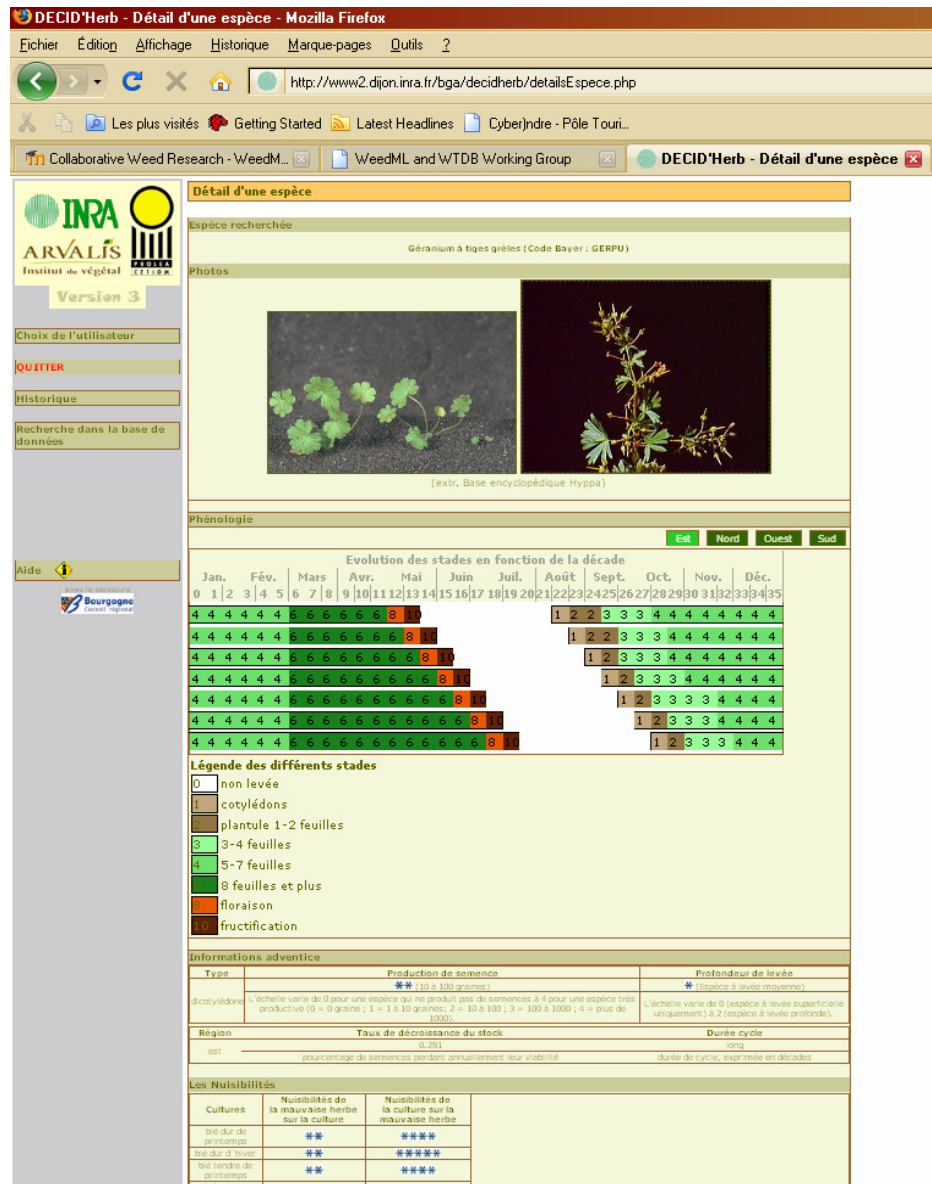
DECID'Herb - Détail d'une espèce - Mozilla Firefox

Fichier Édition Affichage Historique Marque-pages Outils ?

http://www2.dijon.inra.fr/bga/decidherb/detailsEspece.php

Les plus visités Getting Started Latest Headlines Cyber)ndre - Pôle Touri...

Collaborative Weed Research - WeedM... WeedML and WTDB Working Group DECID'Herb - Détail d'une espèce

INRA
ARVALIS Institut du végétal
PROTEA CETIOM
Version 3

Choix de l'utilisateur

QUITTER

Historique

Recherche dans la base de données

Aide

avec le concours
Bourgogne Conseil régional

Détail d'une espèce

Espèce recherchée

Géranium à tiges grêles (Code Bayer : GERPU)

Photos

(extr. Base encyclopédique Hyppa)

Phénologie

Est Nord Ouest Sud

Evolution des stades en fonction de la décade

Jan. Fév. Mars Avr. Mai Juin Juil. Août Sept. Oct. Nov. Déc.
0 1 2 3 4 5 6 7 8 9 10 11 12 13 14 15 16 17 18 19 20 21 22 23 24 25 26 27 28 29 30 31 32 33 34 35

4 4 4 4 4 4 6 6 6 6 6 6 8 10 1 2 2 3 3 3 4 4 4 4 4 4 4 4 4
4 4 4 4 4 4 6 6 6 6 6 6 6 8 10 1 2 2 3 3 3 4 4 4 4 4 4 4 4
4 4 4 4 4 4 6 6 6 6 6 6 6 6 8 10 1 2 3 3 3 4 4 4 4 4 4 4 4
4 4 4 4 4 4 6 6 6 6 6 6 6 6 6 8 10 1 2 3 3 3 4 4 4 4 4 4 4
4 4 4 4 4 4 6 6 6 6 6 6 6 6 6 6 8 10 1 2 3 3 3 3 4 4 4 4
4 4 4 4 4 4 6 6 6 6 6 6 6 6 6 6 6 8 10 1 2 3 3 3 3 4 4 4
4 4 4 4 4 4 6 6 6 6 6 6 6 6 6 6 6 6 8 10 1 2 3 3 3 4 4 4

Légende des différents stades
0 non levée
1 cotylédons
2 plantule 1-2 feuilles
3 3-4 feuilles
4 5-7 feuilles
6 8 feuilles et plus
8 floraison
10 fructification

Informations adventice

| Type | Production de semence | Profondeur de levée |
|---|---|---|
| dicotylédone | ** (10 à 100 graines) L'échelle varie de 0 pour une espèce qui ne produit pas de semences à 4 pour une espèce très productive (0 = 0 graine ; 1 = 1 à 10 graines; 2 = 10 à 100 ; 3 = 100 à 1000 ; 4 = plus de 1000). | * (Espèce à levée moyenne) L'échelle varie de 0 (espèce à levée superficielle uniquement) à 2 (espèce à levée profonde). |

| Région | Taux de décroissance du stock | Durée cycle |
|---|---|---|
| est | 0.281 pourcentage de semences perdent annuellement leur viabilité | long durée de cycle, exprimée en décades |

Les Nuisibilités

| Cultures | Nuisibilités de la mauvaise herbe sur la culture | Nuisibilités de la culture sur la mauvaise herbe |
|---|---|---|
| blé dur de printemps | ** | **** |
| blé dur d'hiver | ** | ***** |
| blé tendre de printemps | ** | **** |